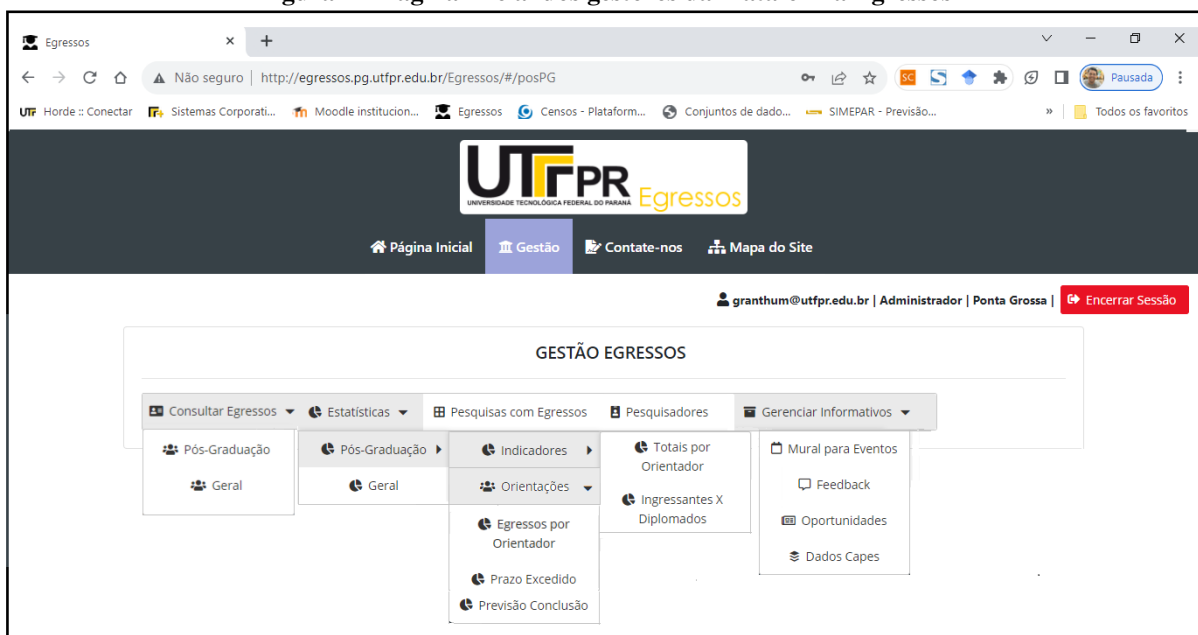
Egressos

Não seguro | http://egressos.pg.utfpr.edu.br/Egressos/#/posPG

Pausada

Horde :: Conectar  Sistemas Corporati...  Moodle institucion...  Egressos  Censos - Plataform...  Conjuntos de dado...  SIMEPAR - Previsão...  »  Todos os favoritos

UTFPR UNIVERSIDADE TECNOLÓGICA FEDERAL DO PARANÁ Egressos

Página Inicial  Gestão  Contate-nos  Mapa do Site

granthum@utfpr.edu.br | Administrador | Ponta Grossa |  Encerrar Sessão

GESTÃO EGRESSOS

Consultar Egressos  Estatísticas  Pesquisas com Egressos  Pesquisadores  Gerenciar Informativos

Pós-Graduação
Geral

Pós-Graduação
Geral

Indicadores
Orientações
Egressos por Orientador
Prazo Excedido
Previsão Conclusão

Totais por Orientador
Ingressantes X Diplomados

Mural para Eventos
Feedback
Oportunidades
Dados Capes